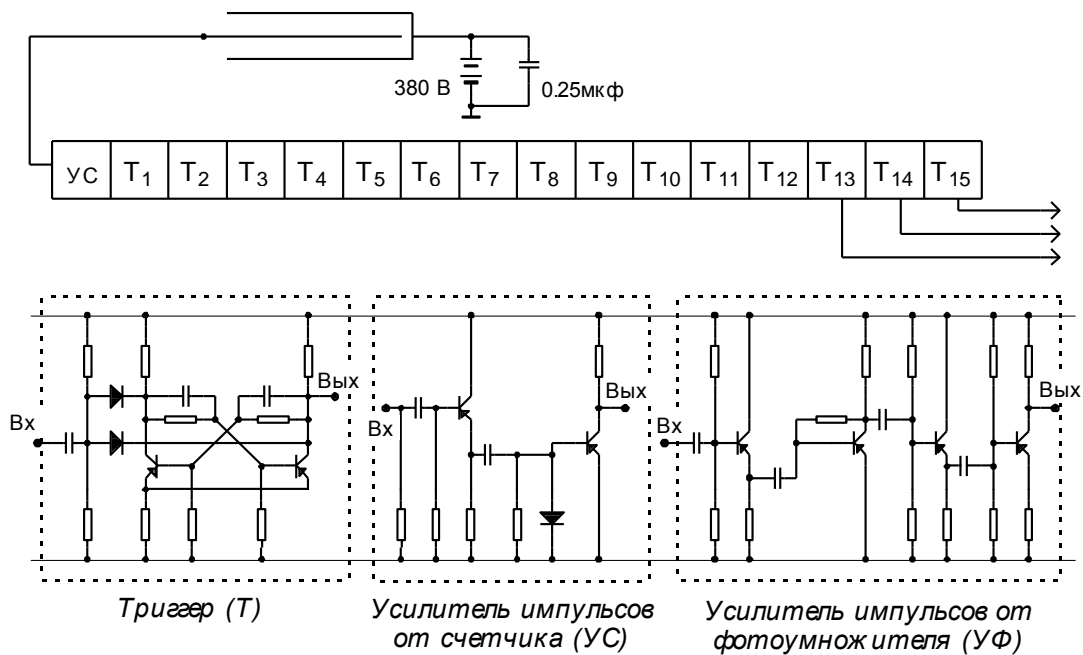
380 В

0.25мкф

| УС | $T_1$ | $T_2$ | $T_3$ | $T_4$ | $T_5$ | $T_6$ | $T_7$ | $T_8$ | $T_9$ | $T_{10}$ | $T_{11}$ | $T_{12}$ | $T_{13}$ | $T_{14}$ | $T_{15}$ |
|---|---|---|---|---|---|---|---|---|---|---|---|---|---|---|---|

Вх

Вых

Вх

Вых

Вх

Вых

Триггер (Т)

Усилитель импульсов от счетчика (УС)

Усилитель импульсов от фотоумножителя (УФ)